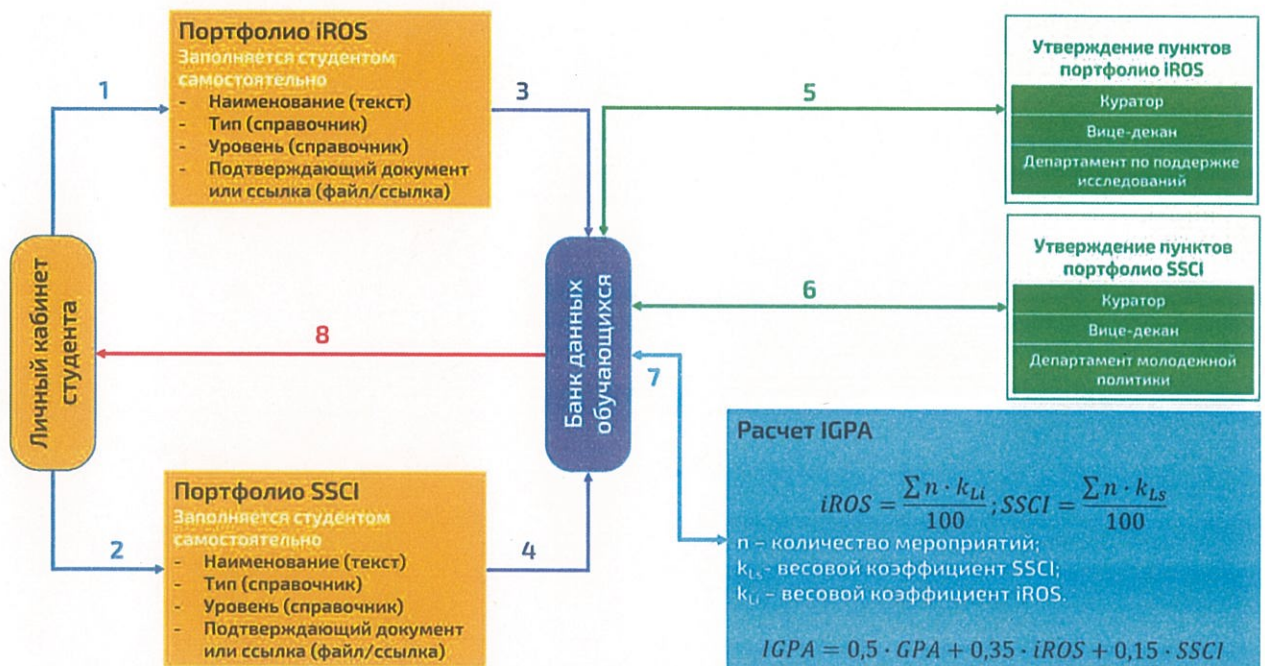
Портфолио iROS
Заполняется студентом самостоятельно
- Наименование (текст)
- Тип (справочник)
- Уровень (справочник)
- Подтверждающий документ или ссылка (файл/ссылка)

1

3

5

Утверждение пунктов портфолио iROS
Куратор
Вице-декан
Департамент по поддержке исследований

Утверждение пунктов портфолио SSCI
Куратор
Вице-декан
Департамент молодежной политики

6

Личный кабинет студента

8

Банк данных обучающихся

7

Расчет IGPA

$iROS = \frac{\sum n \cdot k_{Li}}{100}; SSCI = \frac{\sum n \cdot k_{Ls}}{100}$

n – количество мероприятий;
$k_{Ls}$ - весовой коэффициент SSCI;
$k_{Li}$ – весовой коэффициент iROS.

$IGPA = 0,5 \cdot GPA + 0,35 \cdot iROS + 0,15 \cdot SSCI$

Портфолио SSCI
Заполняется студентом самостоятельно
- Наименование (текст)
- Тип (справочник)
- Уровень (справочник)
- Подтверждающий документ или ссылка (файл/ссылка)

2

4